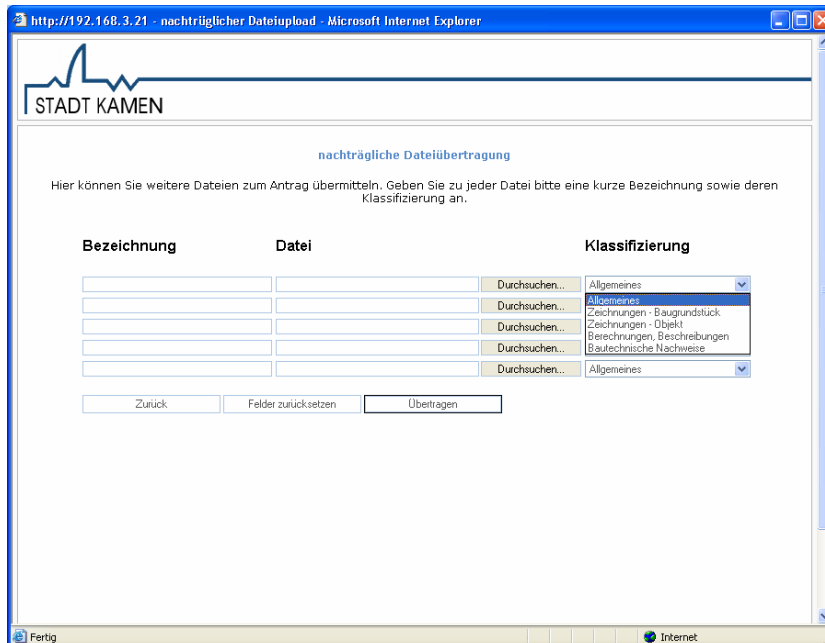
http://192.168.3.21 - nachträglicher Dateiupload - Microsoft Internet Explorer

STADT KAMEN

nachträgliche Dateiübertragung

Hier können Sie weitere Dateien zum Antrag übermitteln. Geben Sie zu jeder Datei bitte eine kurze Bezeichnung sowie deren Klassifizierung an.

Bezeichnung Datei Klassifizierung

Durchsuchen... Allgemeines
Durchsuchen... Allgemeines
Zeichnungen - Baugrundstück
Zeichnungen - Objekt
Berechnungen, Beschreibungen
Bautechnische Nachweise
Durchsuchen...
Durchsuchen...
Durchsuchen...
Durchsuchen... Allgemeines

Zurück Felder zurücksetzen Übertragen

Fertig Internet